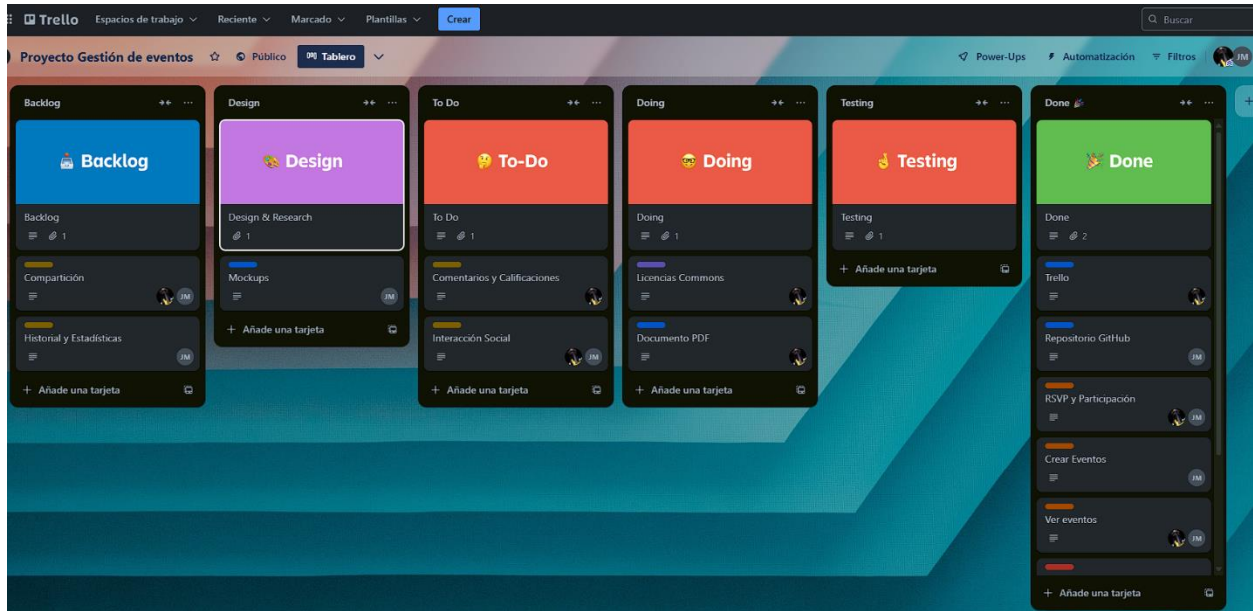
Trello Espacios de trabajo Reciente Marcado Plantillas Crear

Buscar

Proyecto Gestión de eventos Público Tablero

Power-Ups Automatización Filtros JM

Backlog

Backlog

Backlog
1

Compartición
JM

Historial y Estadísticas
JM

+ Añade una tarjeta

Design

Design

Design & Research
1

Mockups
JM

+ Añade una tarjeta

To Do

To-Do

To Do
1

Comentarios y Calificaciones

Interacción Social
JM

+ Añade una tarjeta

Doing

Doing

Doing
1

Licencias Commons

Documento PDF

+ Añade una tarjeta

Testing

Testing

Testing
1

+ Añade una tarjeta

Done

Done

Done
2

Trello

Repositorio GitHub
JM

RSVP y Participación
JM

Crear Eventos
JM

Ver eventos
JM

+ Añade una tarjeta